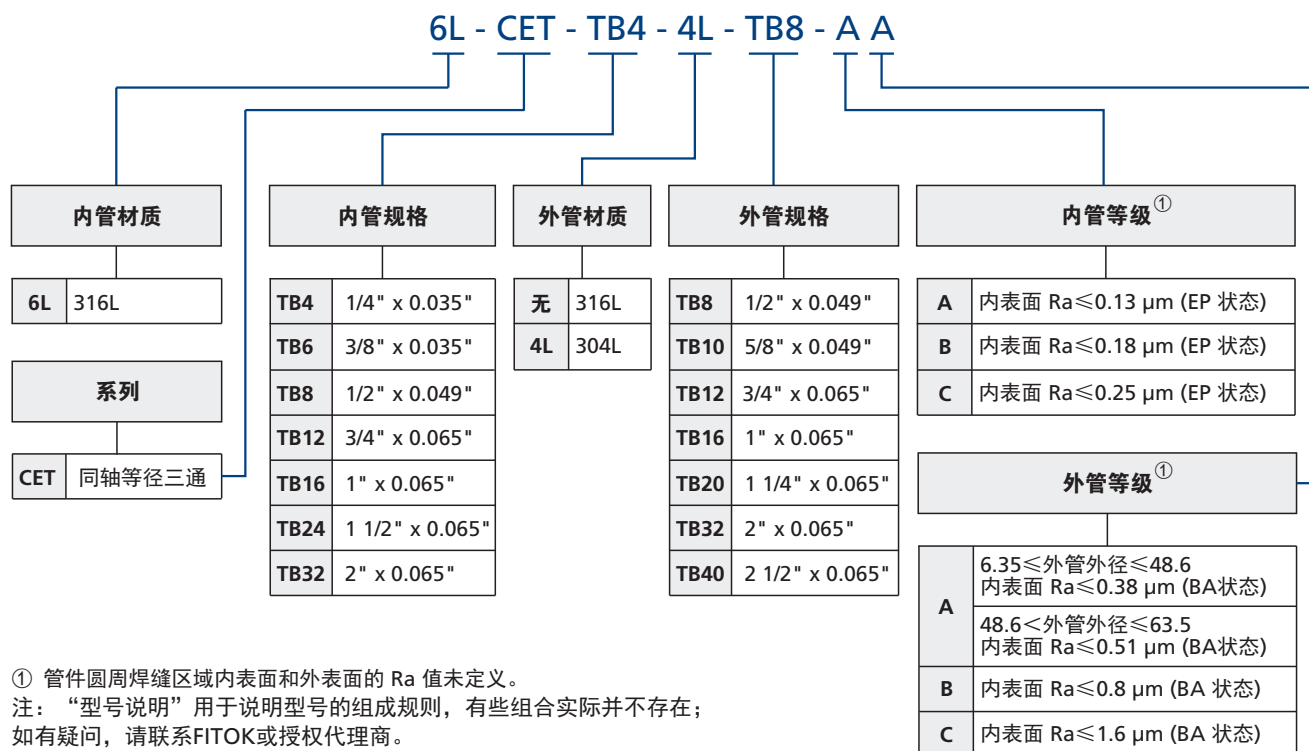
6L - CET - TB4 - 4L - TB8 - A A

内管材质

| 6L | 316L |
|---|---|

系列

| CET | 同轴等径三通 |
|---|---|

内管规格

| TB4 | 1/4" x 0.035" |
|---|---|
| TB6 | 3/8" x 0.035" |
| TB8 | 1/2" x 0.049" |
| TB12 | 3/4" x 0.065" |
| TB16 | 1" x 0.065" |
| TB24 | 1 1/2" x 0.065" |
| TB32 | 2" x 0.065" |

外管材质

| 无 | 316L |
|---|---|
| 4L | 304L |

外管规格

| TB8 | 1/2" x 0.049" |
|---|---|
| TB10 | 5/8" x 0.049" |
| TB12 | 3/4" x 0.065" |
| TB16 | 1" x 0.065" |
| TB20 | 1 1/4" x 0.065" |
| TB32 | 2" x 0.065" |
| TB40 | 2 1/2" x 0.065" |

内管等级①

| A | 内表面 Ra≤0.13 μm (EP 状态) |
|---|---|
| B | 内表面 Ra≤0.18 μm (EP 状态) |
| C | 内表面 Ra≤0.25 μm (EP 状态) |

外管等级①

| A | 6.35≤外管外径≤48.6 内表面 Ra≤0.38 μm (BA状态) |
|---|---|
| A | 48.6<外管外径≤63.5 内表面 Ra≤0.51 μm (BA状态) |
| B | 内表面 Ra≤0.8 μm (BA 状态) |
| C | 内表面 Ra≤1.6 μm (BA 状态) |

① 管件圆周焊缝区域内表面和外表面的 Ra 值未定义。
注："型号说明"用于说明型号的组成规则，有些组合实际并不存在；如有疑问，请联系FITOK或授权代理商。